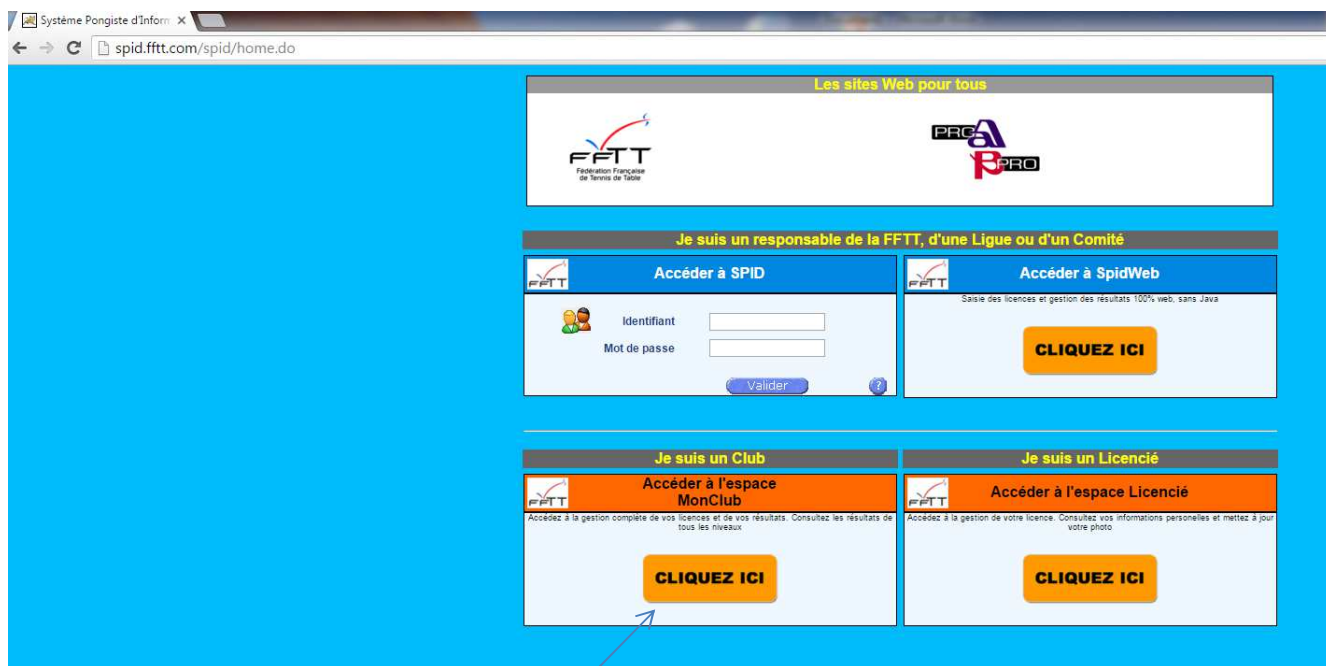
Système Pongiste d'Inform ×

spid.fftt.com/spid/home.do

Les sites Web pour tous

FFTT
Fédération Française de Tennis de Table

PRO A
PRO B

Je suis un responsable de la FFTT, d'une Ligue ou d'un Comité

FFTT Accéder à SPID

Identifiant
Mot de passe
Valider
?

FFTT Accéder à SpidWeb

Saisie des licences et gestion des résultats 100% web, sans Java

CLIQUEZ ICI

Je suis un Club

FFTT Accéder à l'espace MonClub

Accédez à la gestion complète de vos licences et de vos résultats. Consultez les résultats de tous les niveaux

CLIQUEZ ICI

Je suis un Licencié

FFTT Accéder à l'espace Licencié

Accédez à la gestion de votre licence. Consultez vos informations personelles et mettez à jour votre photo

CLIQUEZ ICI